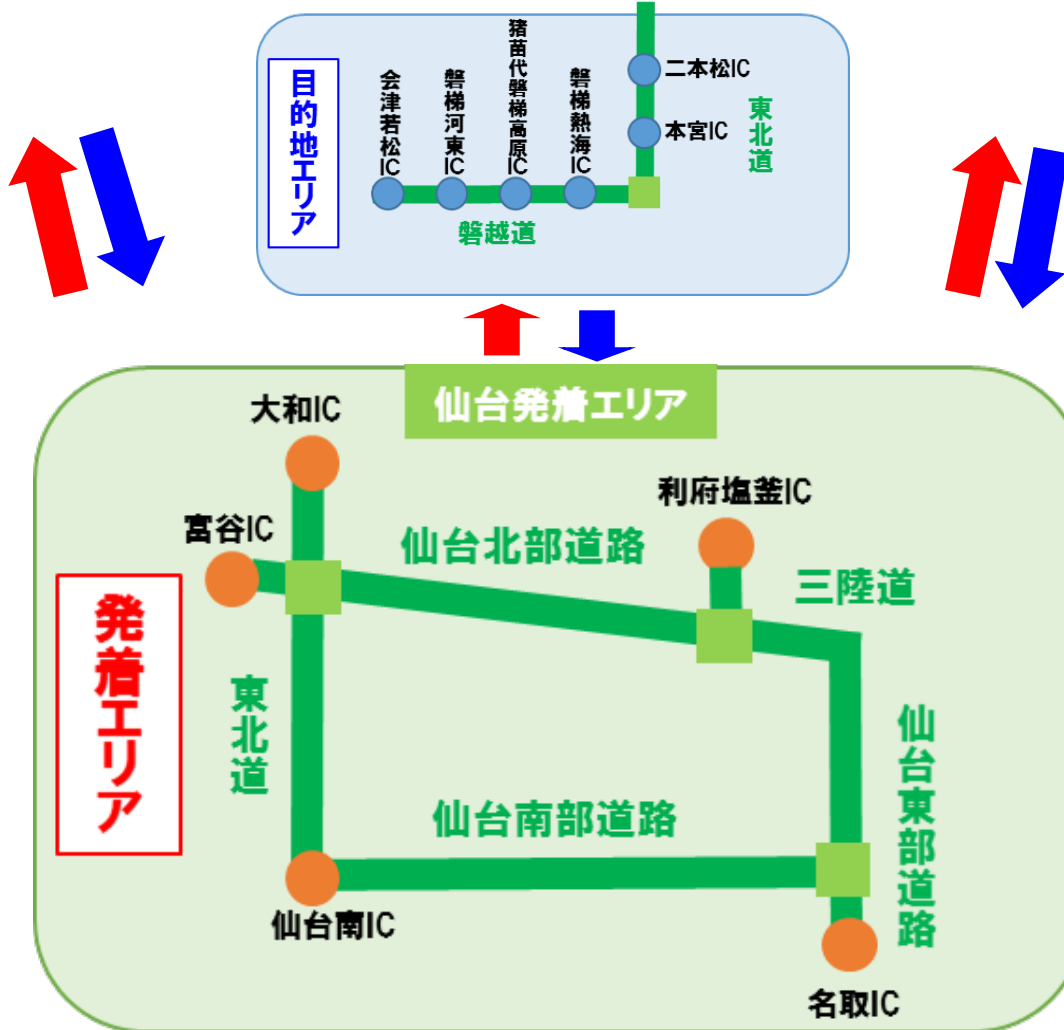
目的地エリア

会津若松IC

磐梯河東IC

猪苗代磐梯高原IC

磐梯熱海IC

二本松IC

本宮IC

東北道

磐越道

仙台発着エリア

大和IC

富谷IC

利府塩釜IC

仙台北部道路

三陸道

発着エリア

東北道

仙台東部道路

仙台南部道路

仙台南IC

名取IC